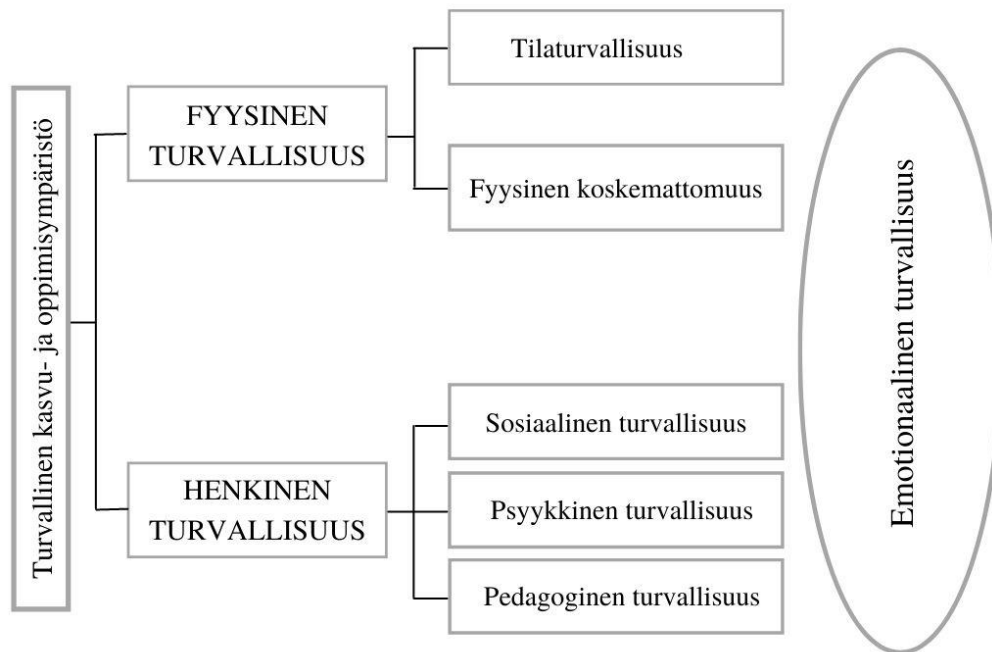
Turvallinen kasvu- ja oppimisympäristö

FYYSINEN TURVALLISUUS

Tilaturvallisuus

Fyysinen koskemattomuus

HENKINEN TURVALLISUUS

Sosiaalinen turvallisuus

Psyykkinen turvallisuus

Pedagoginen turvallisuus

Emotionaalinen turvallisuus